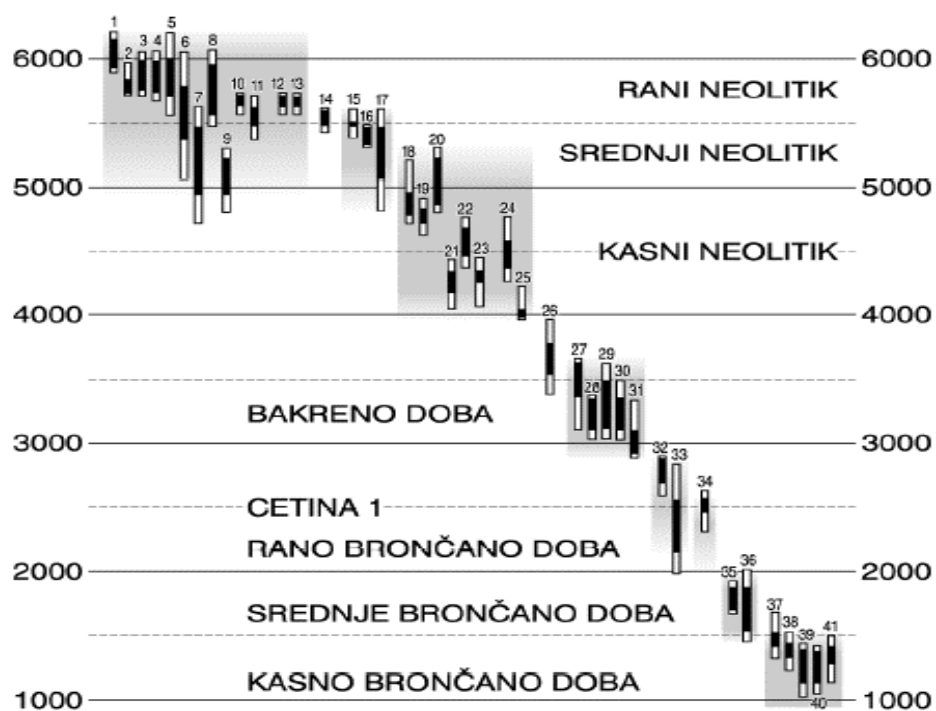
6000
5000
4000
3000
2000
1000

6000
5000
4000
3000
2000
1000

1
2
3
4
5
6
7
8
9
10
11
12
13
14
15
16
17
18
19
20
21
22
23
24
25
26
27
28
29
30
31
32
33
34
35
36
37
38
39
40
41

RANI NEOLITIK
SREDNJI NEOLITIK
KASNI NEOLITIK
BAKRENO DOBA
CETINA 1
RANO BRONČANO DOBA
SREDNJE BRONČANO DOBA
KASNO BRONČANO DOBA